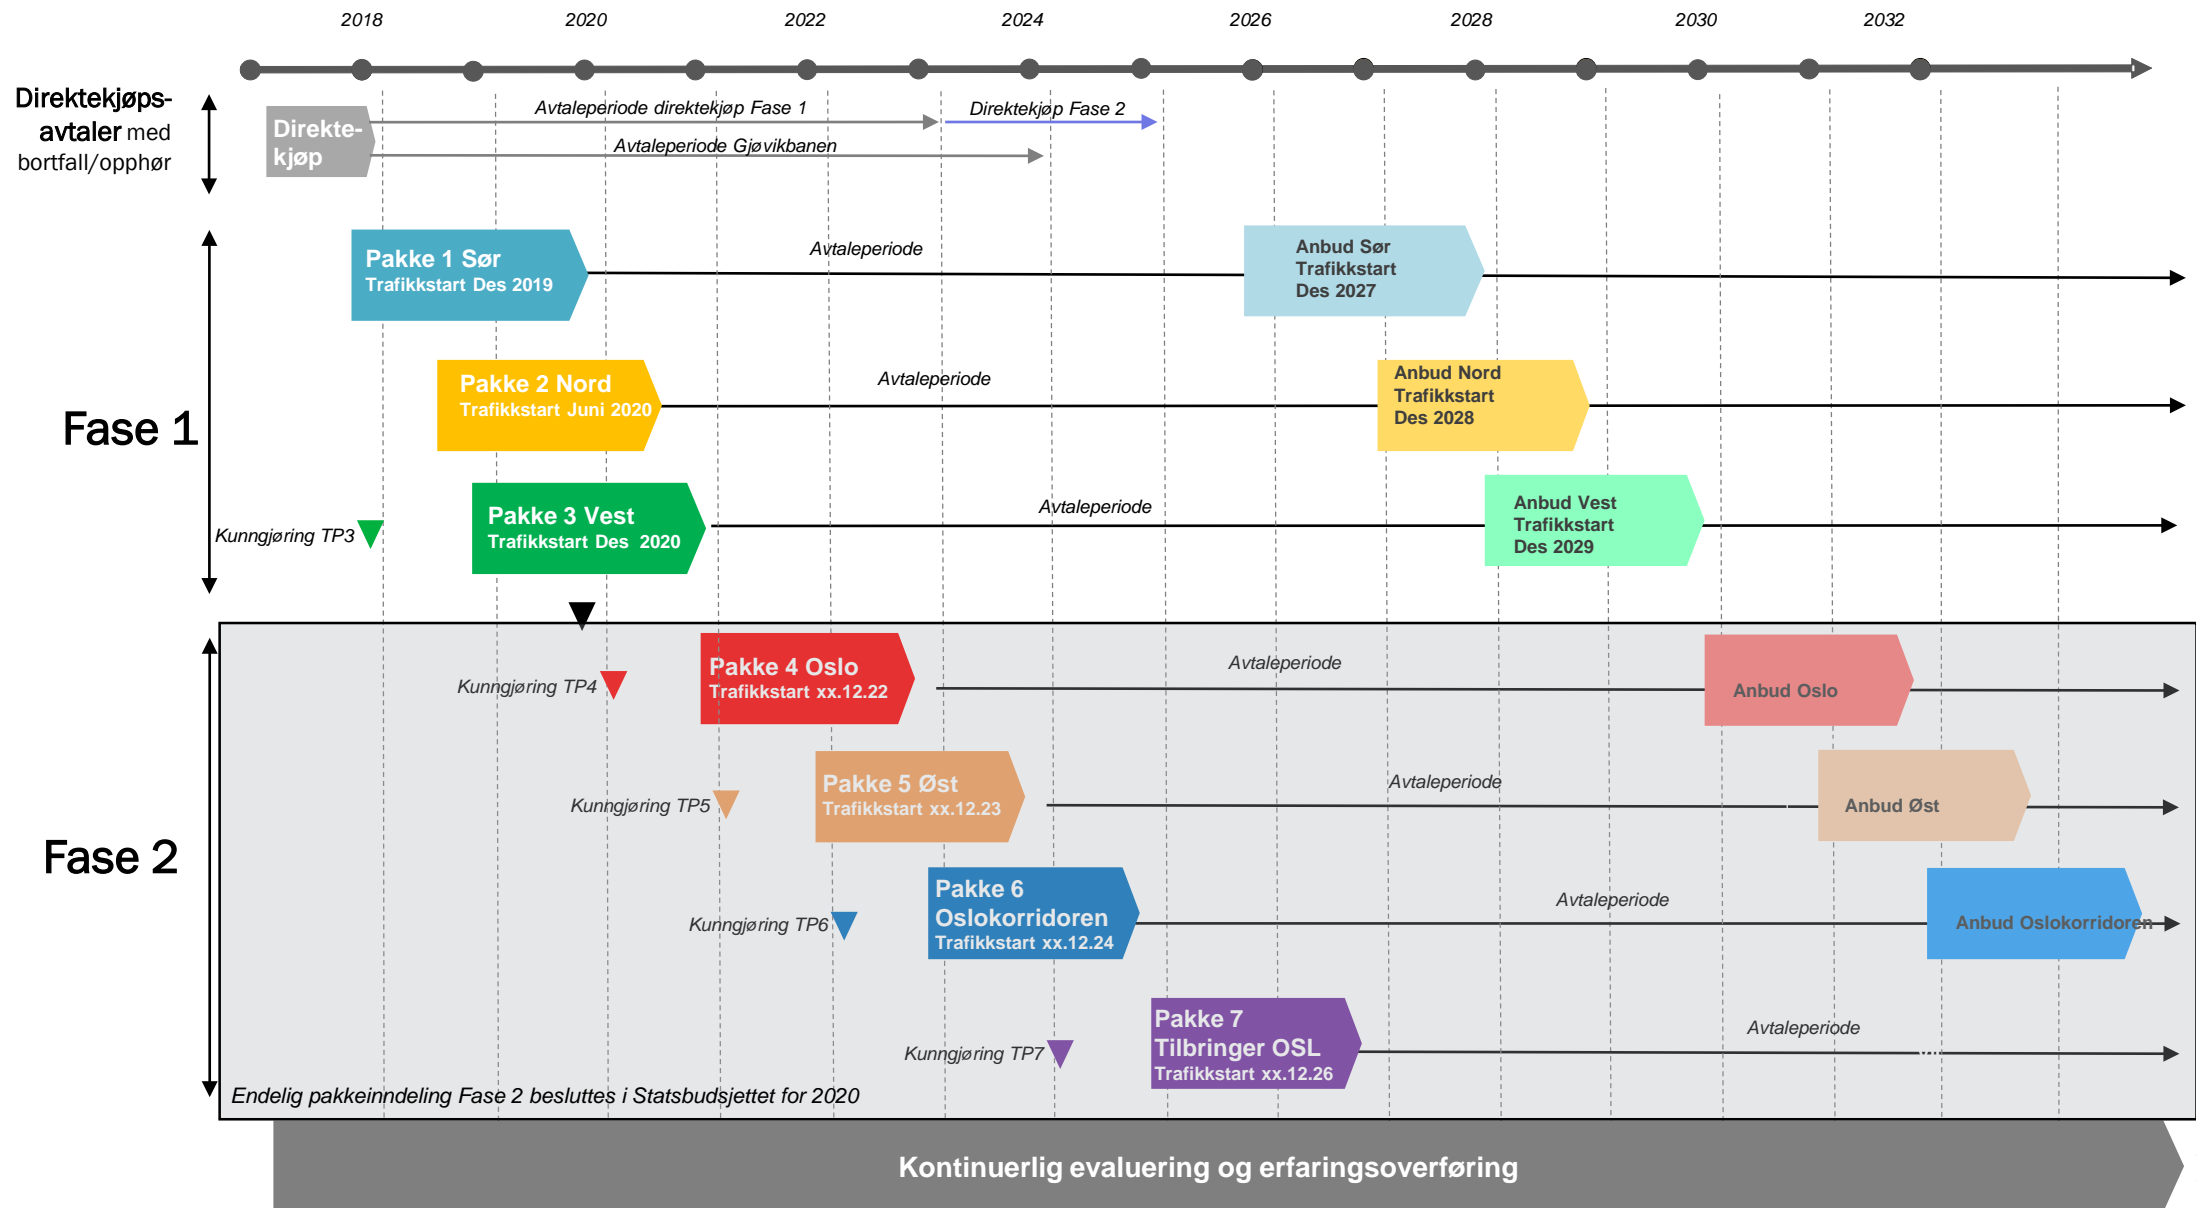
2018 2020 2022 2024 2026 2028 2030 2032

Direktekjøps-avtaler med bortfall/opphør

Direkte-kjøp

Avtaleperiode direktekjøp Fase 1

Direktekjøp Fase 2

Avtaleperiode Gjøvikbanen

Fase 1

Pakke 1 Sør
Trafikkstart Des 2019

Avtaleperiode

Anbud Sør
Trafikkstart
Des 2027

Pakke 2 Nord
Trafikkstart Juni 2020

Avtaleperiode

Anbud Nord
Trafikkstart
Des 2028

Kunngjøring TP3

Pakke 3 Vest
Trafikkstart Des 2020

Avtaleperiode

Anbud Vest
Trafikkstart
Des 2029

Fase 2

Kunngjøring TP4

Pakke 4 Oslo
Trafikkstart xx.12.22

Avtaleperiode

Anbud Oslo

Kunngjøring TP5

Pakke 5 Øst
Trafikkstart xx.12.23

Avtaleperiode

Anbud Øst

Kunngjøring TP6

Pakke 6
Oslokorridoren
Trafikkstart xx.12.24

Avtaleperiode

Anbud Oslokorridoren

Kunngjøring TP7

Pakke 7
Tilbringer OSL
Trafikkstart xx.12.26

Avtaleperiode

Endelig pakkeinndeling Fase 2 besluttes i Statsbudsjettet for 2020

Kontinuerlig evaluering og erfaringsoverføring